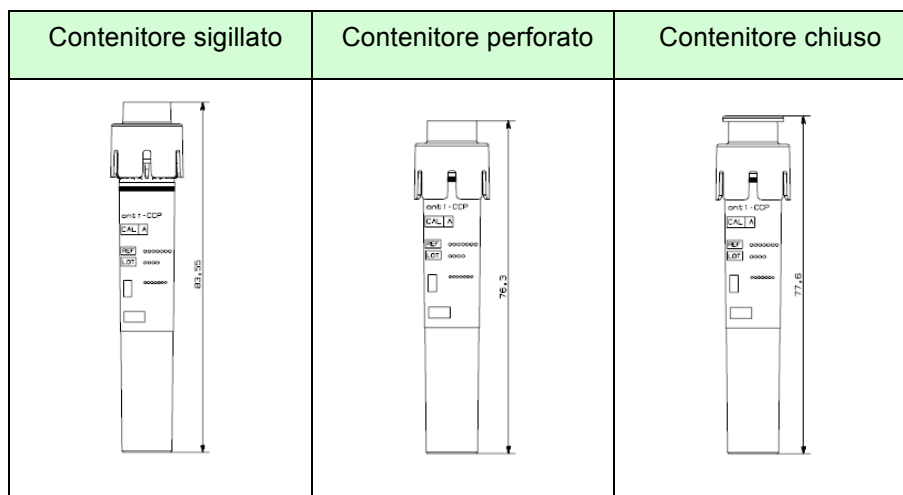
| Contenitore sigillato | Contenitore perforato | Contenitore chiuso |
|---|---|---|
| anti-CCP<br>CAL A<br>REF 0000000<br>LOT 0000<br>0000000<br>83,55 | anti-CCP<br>CAL A<br>REF 0000000<br>LOT 0000<br>0000000<br>76,3 | anti-CCP<br>CAL A<br>REF 0000000<br>LOT 0000<br>0000000<br>77,6 |